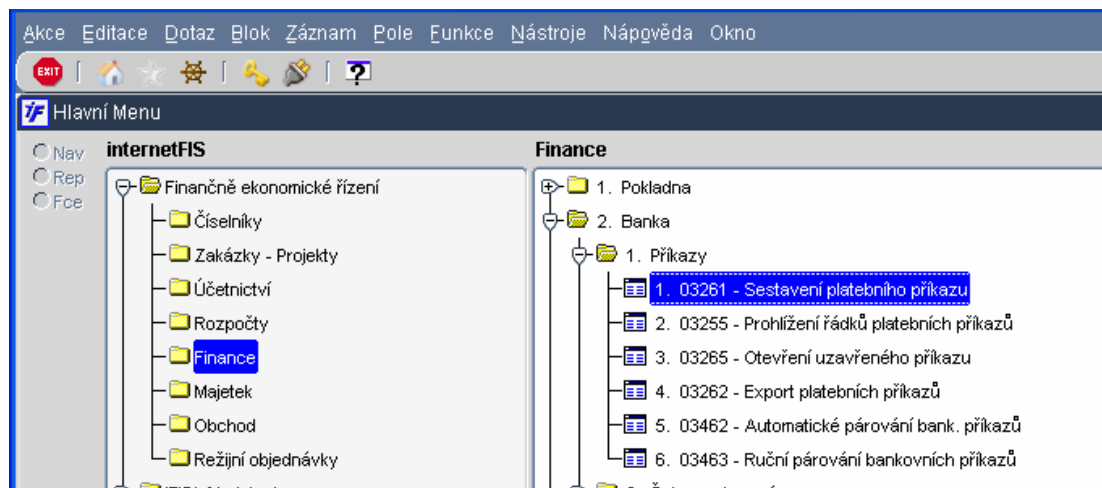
Akce Editace Dotaz Blok Záznam Pole Funkce Nástroje Nápověda Okno

EXIT

?

Hlavní Menu

Nav
Rep
Fce

internetFIS

Finančně ekonomické řízení
Číselníky
Zakázky - Projekty
Účetnictví
Rozpočty
Finance
Majetek
Obchod
Režijní objednávky

Finance

1. Pokladna
2. Banka
1. Příkazy
1. 03261 - Sestavení platebního příkazu
2. 03255 - Prohlížení řádků platebních příkazů
3. 03265 - Otevření uzavřeného příkazu
4. 03262 - Export platebních příkazů
5. 03462 - Automatické párování bank. příkazů
6. 03463 - Ruční párování bankovních příkazů